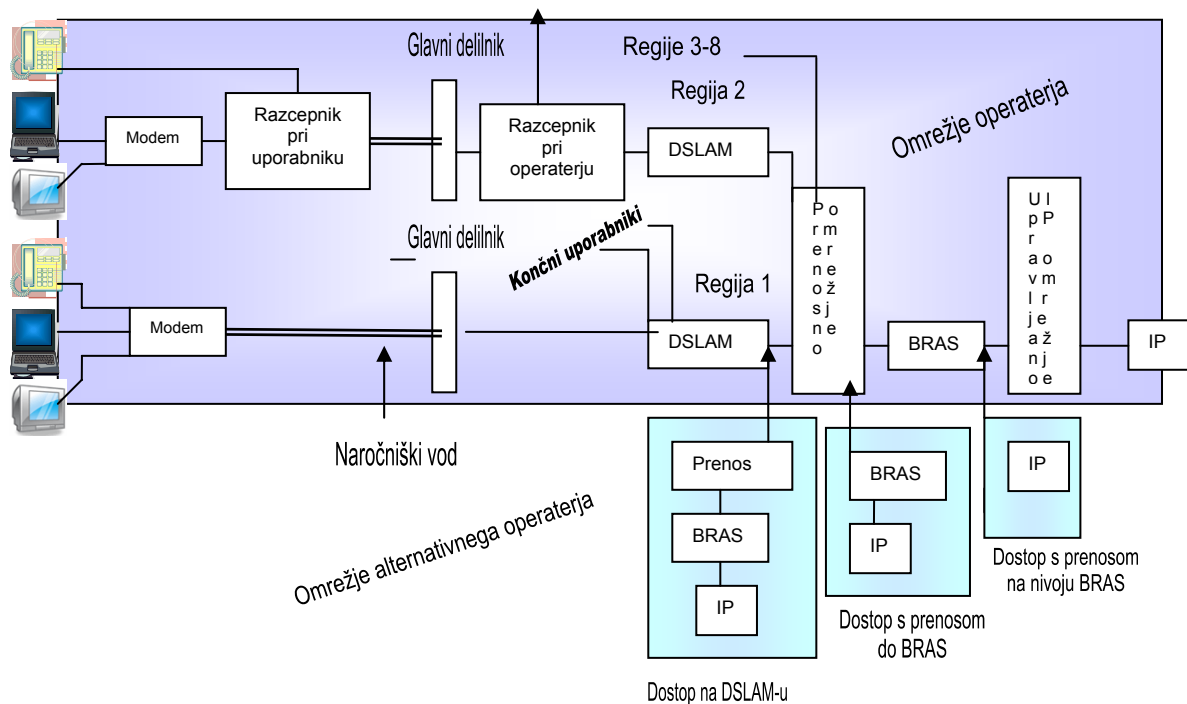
Glavni delilnik

Regije 3-8

Regija 2

Omrežje operaterja

Modem

Razcepnik pri uporabniku

Razcepnik pri operaterju

DSLAM

Prenosno omrežje

Upravljanje IP omrežja

Glavni delilnik

Končni uporabniki

Regija 1

Modem

DSLAM

BRAS

IP

Naročniški vod

Prenos

BRAS

IP

BRAS

IP

IP

Omrežje alternativnega operaterja

Dostop s prenosom na nivoju BRAS

Dostop s prenosom do BRAS

Dostop na DSLAM-u